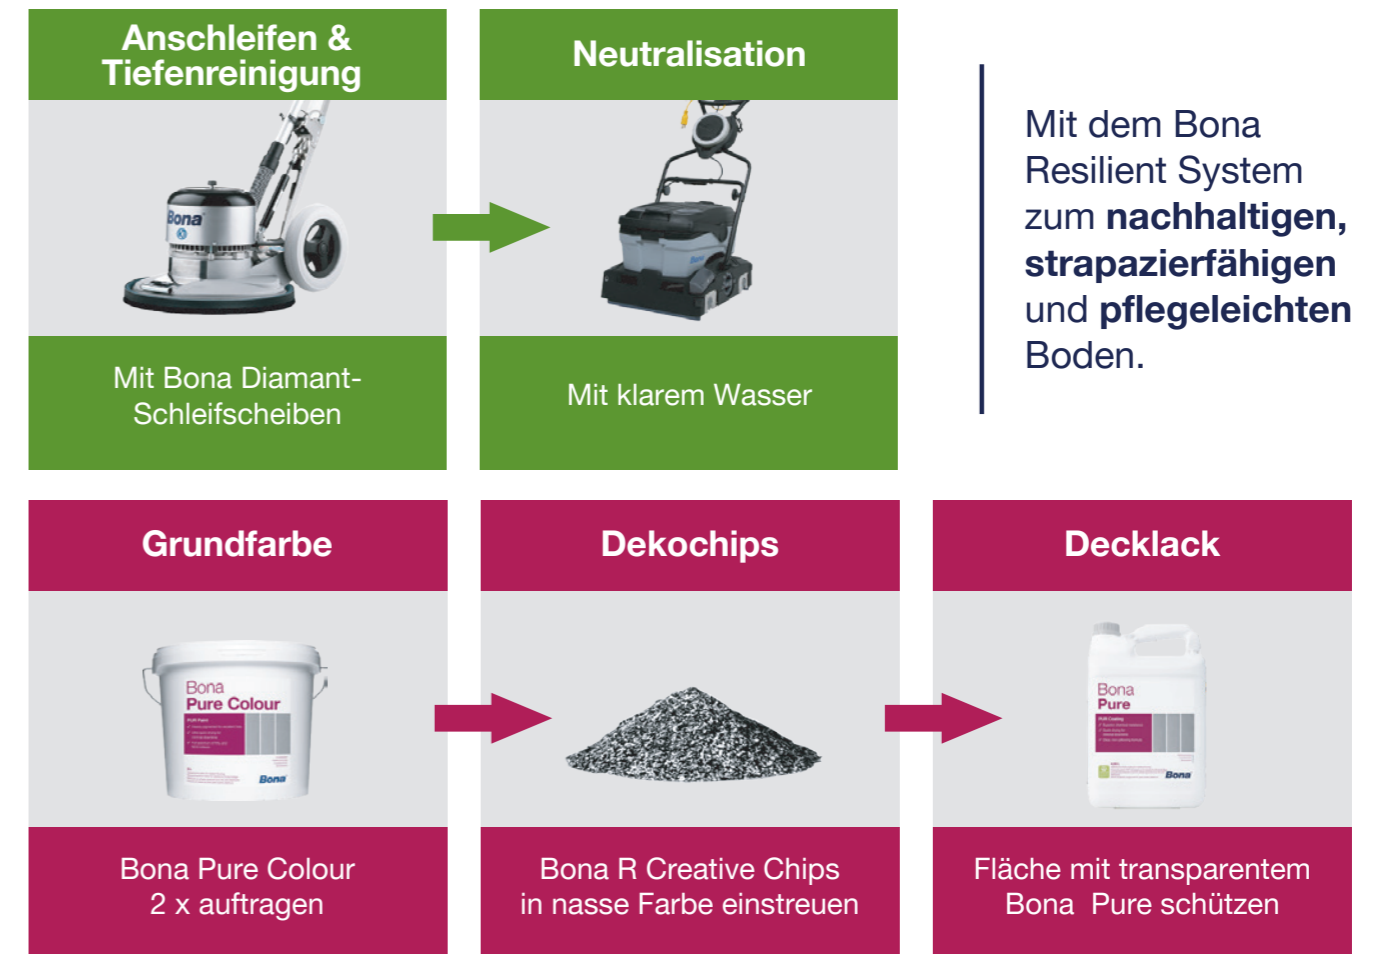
Anschleifen & Tiefenreinigung

Bona

Mit Bona Diamant-Schleifscheiben

Neutralisation

Bona

Mit klarem Wasser

Mit dem Bona Resilient System zum **nachhaltigen, strapazierfähigen** und **pflegeleichten** Boden.

Grundfarbe

Bona
Pure Colour

Bona

Bona Pure Colour 2 x auftragen

Dekochips

Bona R Creative Chips in nasse Farbe einstreuen

Decklack

Bona
Pure

Bona

Fläche mit transparentem Bona Pure schützen